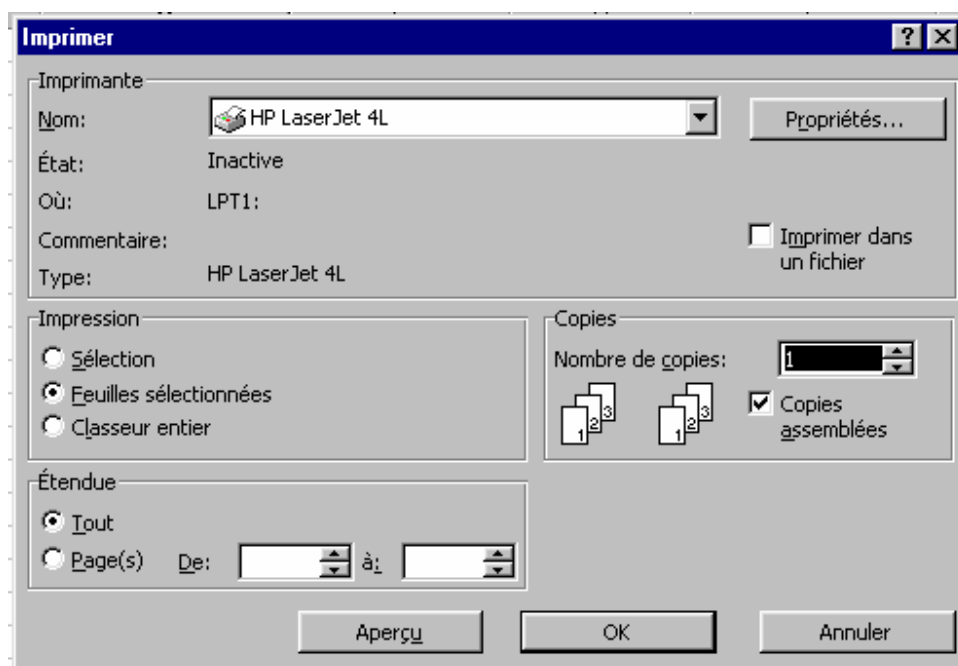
Imprimer

? X

Imprimante

Nom: HP LaserJet 4L

Propriétés...

État: Inactive

Où: LPT1:

Commentaire:

Type: HP LaserJet 4L

Imprimer dans un fichier

Impression

Sélection

Feuilles sélectionnées

Classeur entier

Copies

Nombre de copies: 1

1 2 3

1 2 3

Copies assemblées

Étendue

Tout

Page(s) De: à:

Aperçu

OK

Annuler